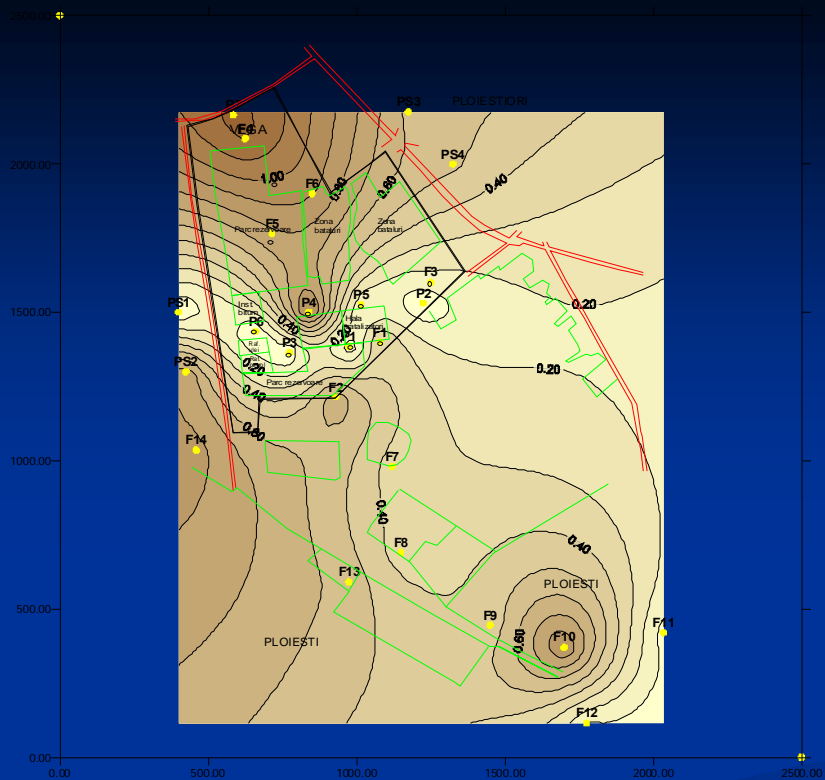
2500.00
2000.00
1500.00
1000.00
500.00
0.00
0.00
500.00
1000.00
1500.00
2000.00
2500.00
PS3
PLOIESTIORI
VEGA
PS4
1.00
F6
0.80
0.60
0.40
F5
Parc rezervoare
Zona bataluri
Zona bataluri
F3
PS1
P4
P5
P2
0.20
Inst. bitum
P6
0.40
Hala catalizatori
P1
F1
P3
0.20
0.20
Parc rezervoare
F2
PS2
0.40
0.60
F14
F7
0.40
F8
0.40
F13
PLOIESTI
F9
F11
0.60
F10
PLOIESTI
F12